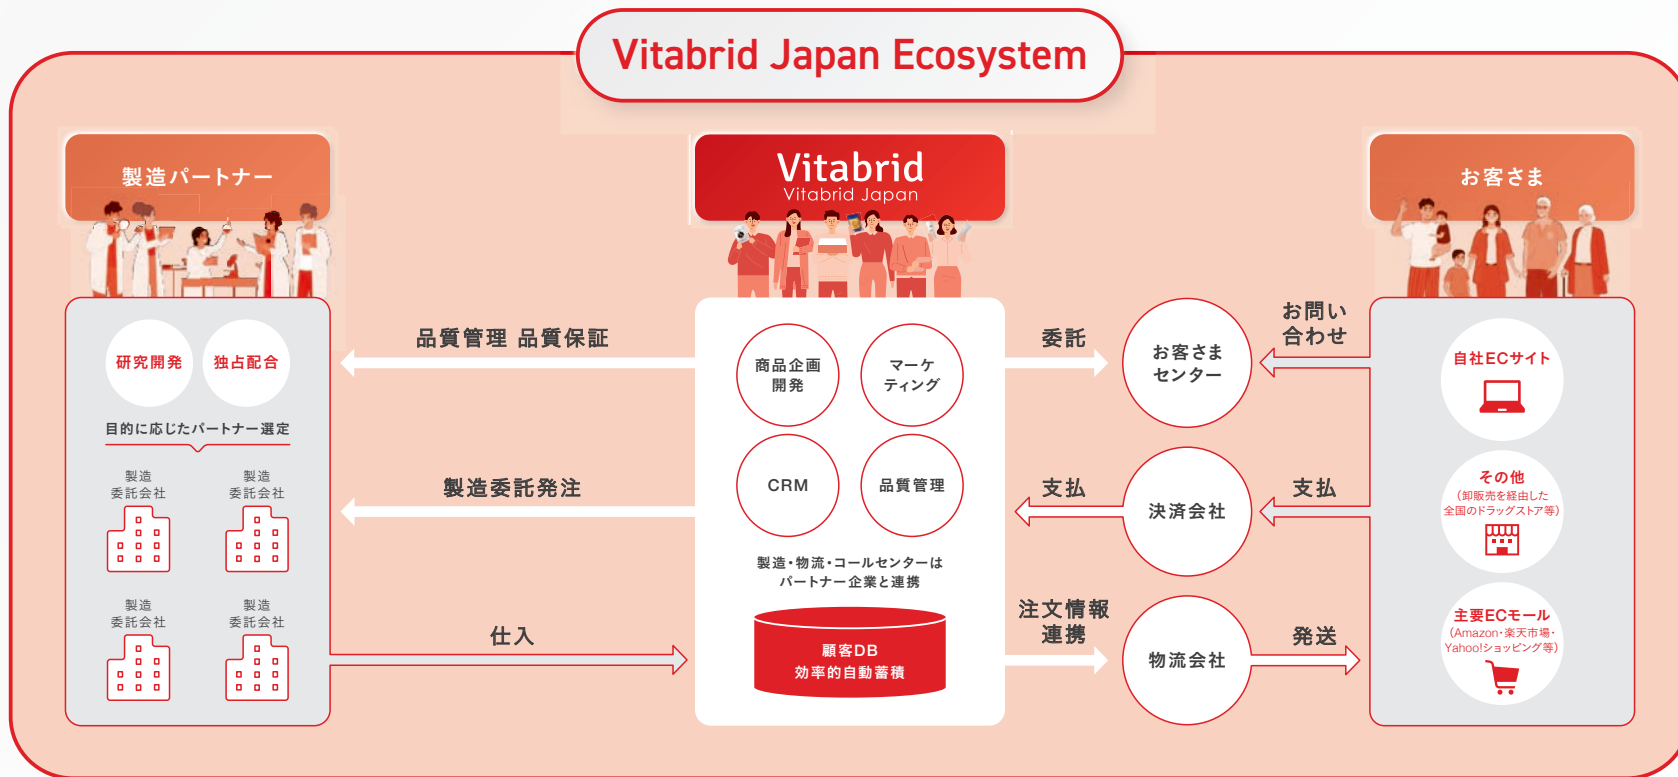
Vitabrid Japan Ecosystem

製造パートナー

研究開発
独占配合

目的に応じたパートナー選定

製造委託会社
製造委託会社
製造委託会社
製造委託会社

品質管理 品質保証

製造委託発注

仕入

Vitabrid
Vitabrid Japan

商品企画開発
マーケティング
CRM
品質管理

製造・物流・コールセンターはパートナー企業と連携

顧客DB
効率的自動蓄積

委託

支払

注文情報連携

お客さまセンター

決済会社

物流会社

お問い合わせ

支払

発送

お客さま

自社ECサイト

その他
(卸販売を経由した全国のドラッグストア等)

主要ECモール
(Amazon・楽天市場・Yahoo!ショッピング等)